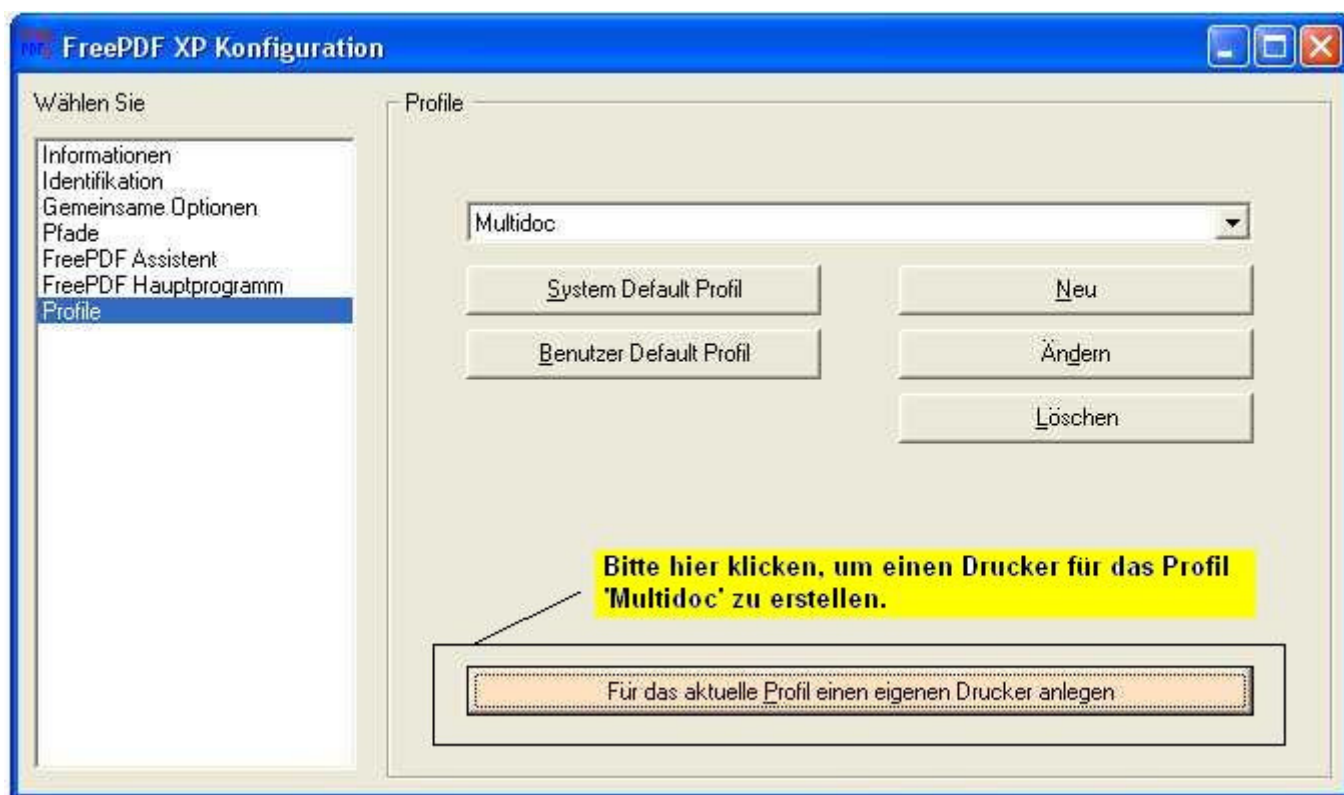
FreePDF XP Konfiguration

Wählen Sie

Informationen
Identifikation
Gemeinsame Optionen
Pfade
FreePDF Assistent
FreePDF Hauptprogramm
Profile

Profile

Multidoc

System Default Profil

Neu

Benutzer Default Profil

Ändern

Löschen

Bitte hier klicken, um einen Drucker für das Profil 'Multidoc' zu erstellen.

Für das aktuelle Profil einen eigenen Drucker anlegen